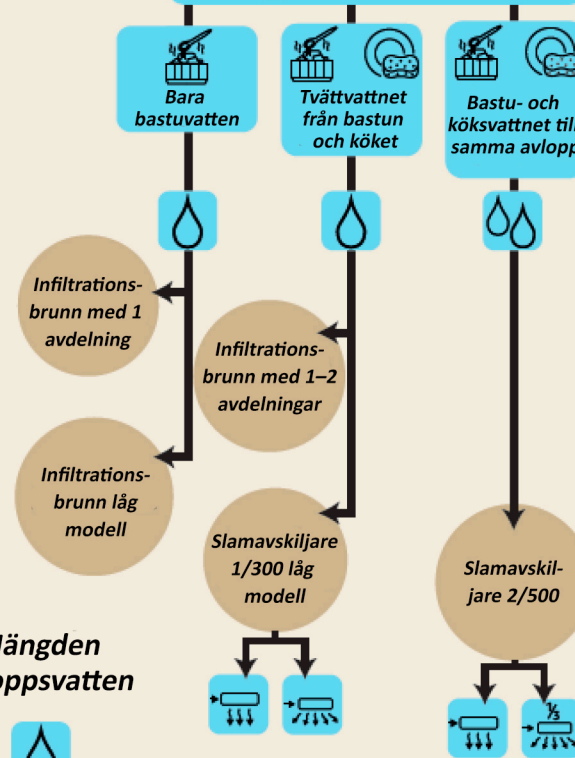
Bara bastuvatten

Tvättvattnet från bastun och köket

Bastu- och köksvattnet til samma avlopp

Infiltrationsbrunn med 1 avdelning

Infiltrationsbrunn låg modell

Infiltrationsbrunn med 1–2 avdelningar

Slamavskiljare 1/300 låg modell

Slamavskiljare 2/500

$\frac{1}{3}$

ängden oppsvatten